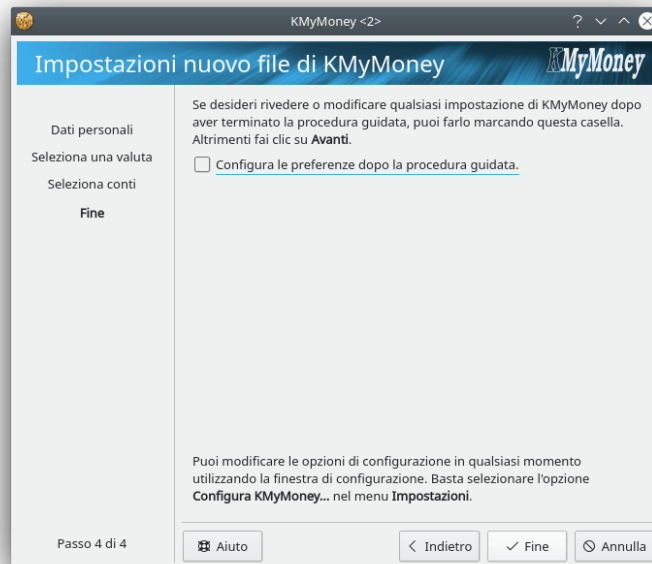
KMyMoney <2>

Impostazioni nuovo file di KMyMoney

KMyMoney

Dati personali

Seleziona una valuta

Seleziona conti

Fine

Se desideri rivedere o modificare qualsiasi impostazione di KMyMoney dopo aver terminato la procedura guidata, puoi farlo marcando questa casella. Altrimenti fai clic su **Avanti**.

Configura le preferenze dopo la procedura guidata.

Puoi modificare le opzioni di configurazione in qualsiasi momento utilizzando la finestra di configurazione. Basta selezionare l'opzione **Configura KMyMoney...** nel menu **Impostazioni**.

Passo 4 di 4

Aiuto

Indietro

Fine

Annulla